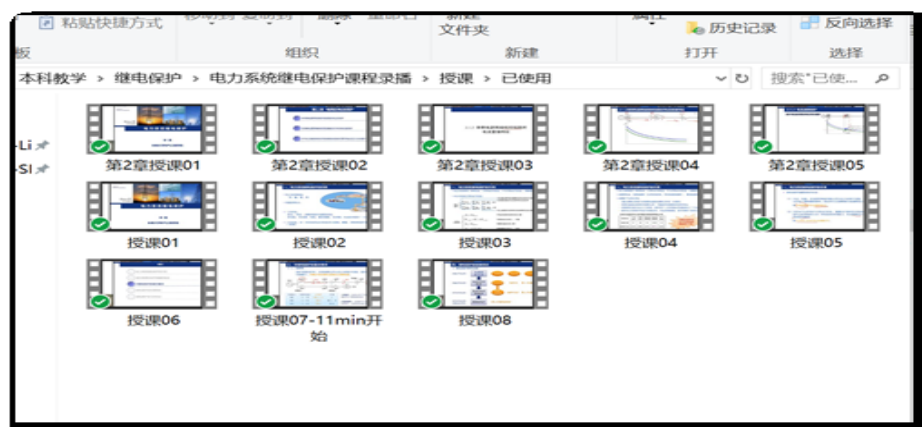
粘贴快捷方式 移动到 复制到 删除 重命名 新建文件夹 属性 历史记录 反向选择

板 组织 新建 打开 选择

本科教学 › 继电保护 › 电力系统继电保护课程录播 › 授课 › 已使用

搜索"已使...

-Li
-SI

第2章授课01
第2章授课02
第2章授课03
第2章授课04
第2章授课05
授课01
授课02
授课03
授课04
授课05
授课06
授课07-11min开始
授课08